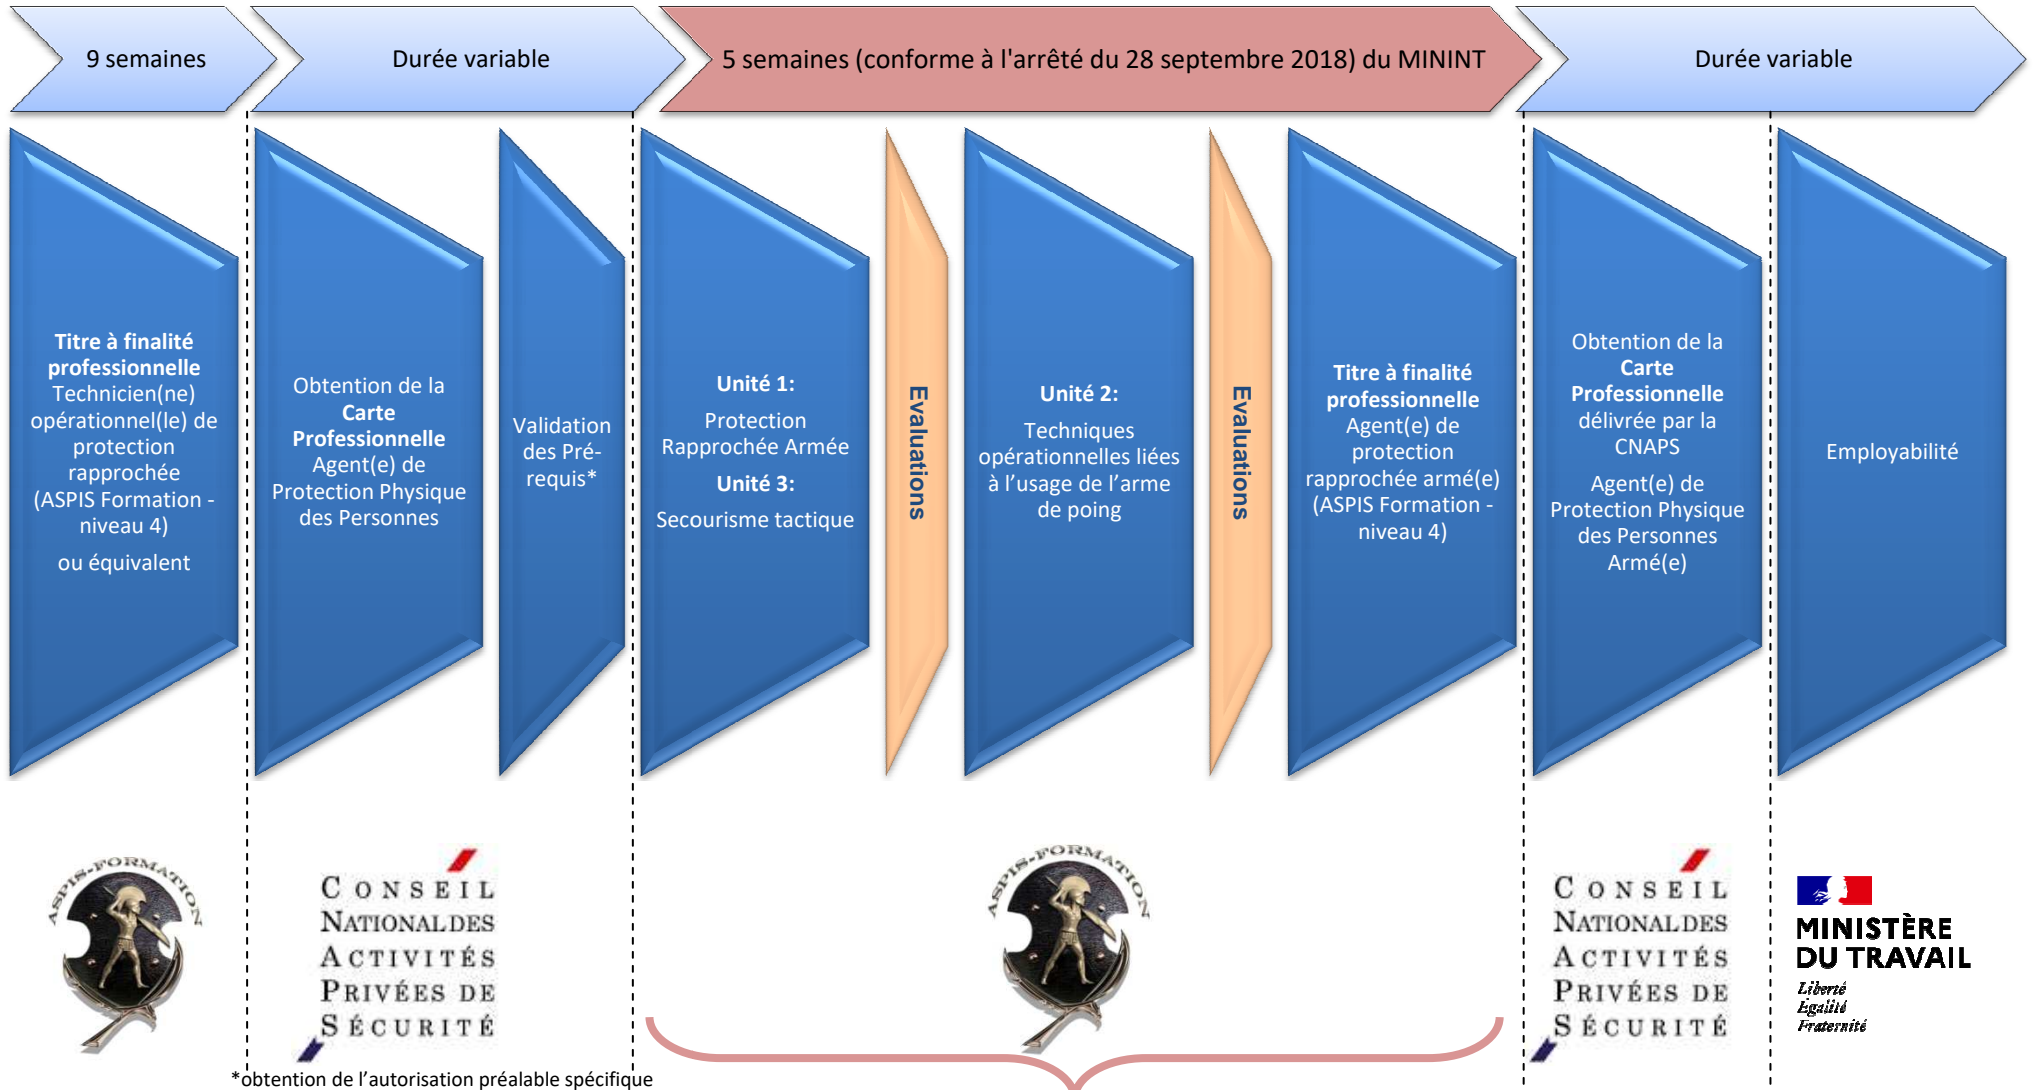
9 semaines

Durée variable

5 semaines (conforme à l'arrêté du 28 septembre 2018) du MININT

Durée variable

Titre à finalité professionnelle Technicien(ne) opérationnel(le) de protection rapprochée (ASPIS Formation - niveau 4)

ou équivalent

Obtention de la Carte Professionnelle Agent(e) de Protection Physique des Personnes

Validation des Pré-requis*

Unité 1:

Protection Rapprochée Armée

Unité 3:

Secourisme tactique

Evaluations

Unité 2:

Techniques opérationnelles liées à l'usage de l'arme de poing

Evaluations

Titre à finalité professionnelle Agent(e) de protection rapprochée armé(e) (ASPIS Formation - niveau 4)

Obtention de la Carte Professionnelle délivrée par la CNAPS

Agent(e) de Protection Physique des Personnes Armé(e)

Employabilité

ASPIS-FORMATION

CONSEIL NATIONAL DES ACTIVITÉS PRIVÉES DE SÉCURITÉ

ASPIS-FORMATION

CONSEIL NATIONAL DES ACTIVITÉS PRIVÉES DE SÉCURITÉ

MINISTÈRE DU TRAVAIL
Liberté
Égalité
Fraternité

*obtention de l'autorisation préalable spécifique